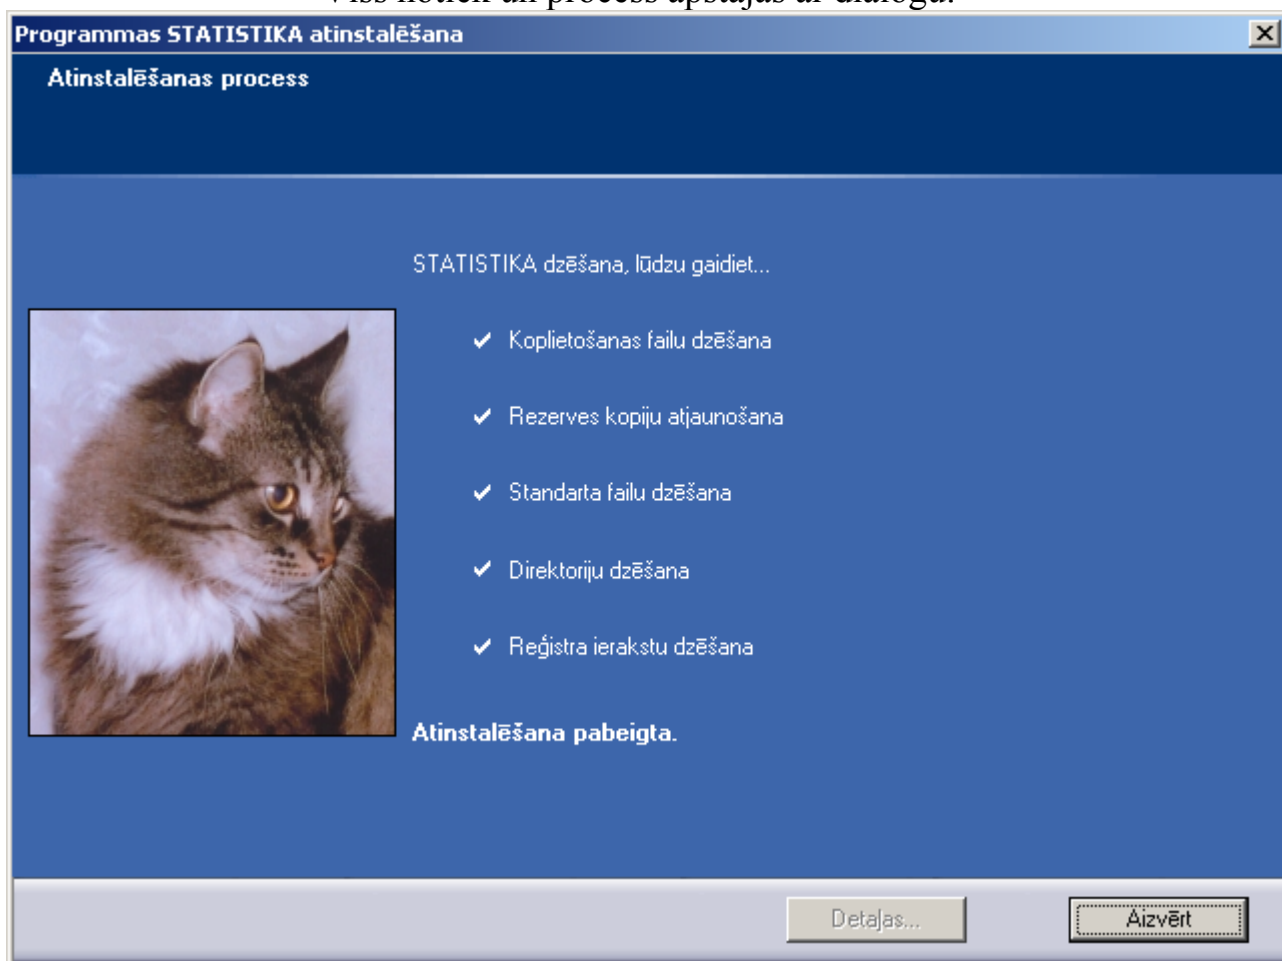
Viss notiek un process apstājas ar dialogu:

Programmas STATISTIKA atinstalēšana

Atinstalēšanas process

STATISTIKA dzēšana, lūdzu gaidiet...

✔ Koplietošanas failu dzēšana

✔ Rezerves kopiju atjaunošana

✔ Standarta failu dzēšana

✔ Direktoriju dzēšana

✔ Reģistra ierakstu dzēšana

Atinstalēšana pabeigta.

Detaļas...

Aizvērt